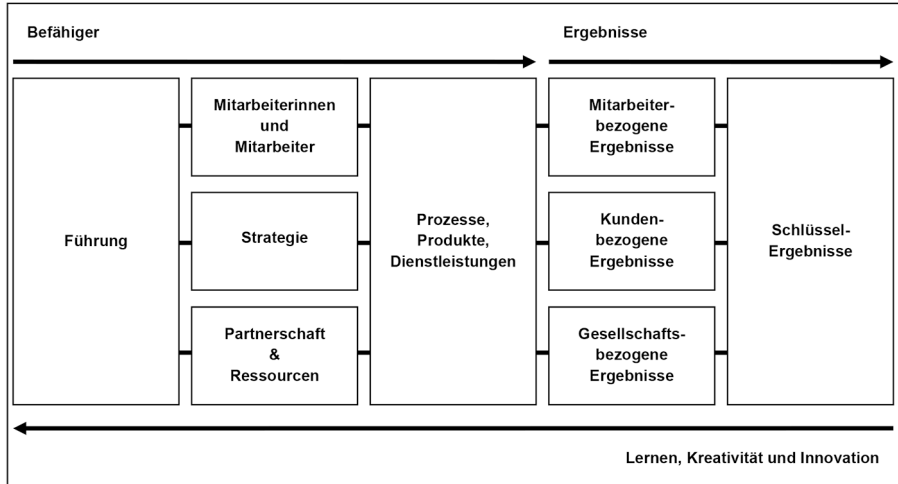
Befähiger

Ergebnisse

Führung

Mitarbeiterinnen und Mitarbeiter

Strategie

Partnerschaft & Ressourcen

Prozesse, Produkte, Dienstleistungen

Mitarbeiter-bezogene Ergebnisse

Kunden-bezogene Ergebnisse

Gesellschafts-bezogene Ergebnisse

Schlüssel-Ergebnisse

Lernen, Kreativität und Innovation